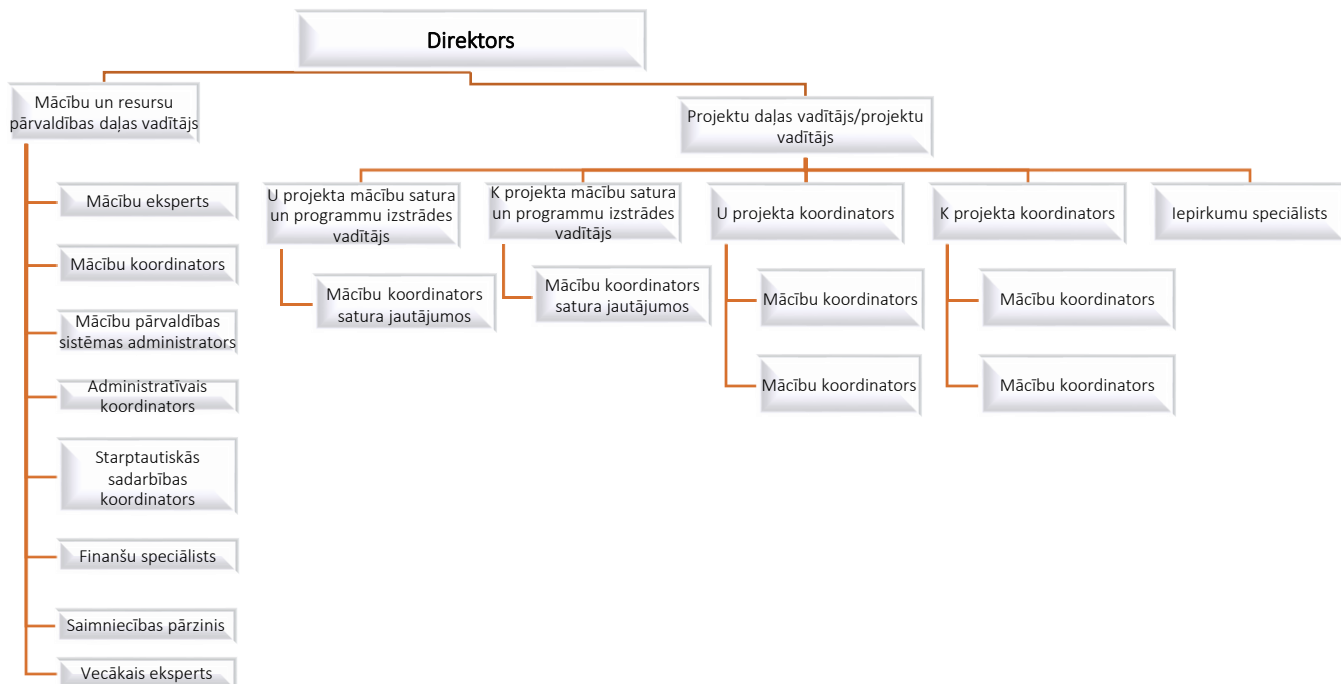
Direktors

Mācību un resursu pārvaldības daļas vadītājs

Mācību eksperts

Mācību koordinators

Mācību pārvaldības sistēmas administrators

Administratīvais koordinators

Starptautiskās sadarbības koordinators

Finanšu speciālists

Saimniecības pārzinis

Vecākais eksperts

Projektu daļas vadītājs/projektu vadītājs

U projekta mācību satura un programmu izstrādes vadītājs

Mācību koordinators satura jautājumos

K projekta mācību satura un programmu izstrādes vadītājs

Mācību koordinators satura jautājumos

U projekta koordinators

Mācību koordinators

Mācību koordinators

K projekta koordinators

Mācību koordinators

Mācību koordinators

Iepirkumu speciālists